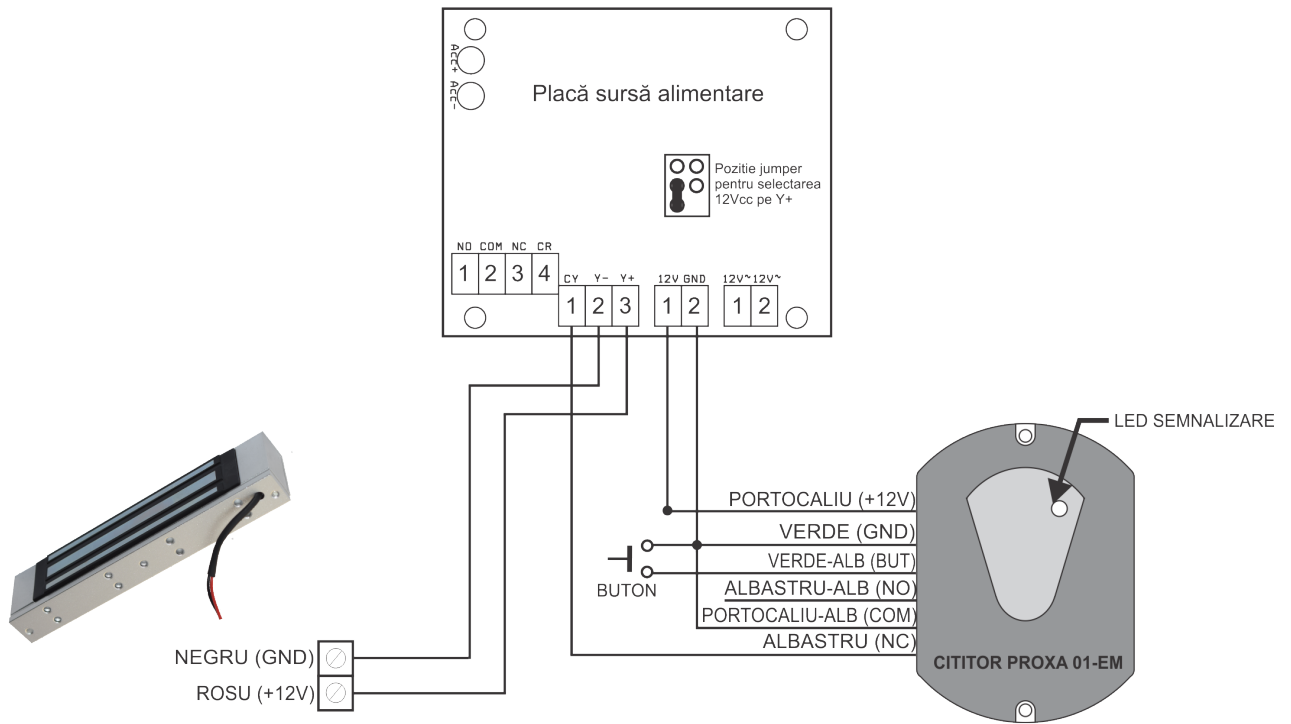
ACC+
ACC-

Placă sursă alimentare

Pozitie jumper pentru selectarea 12Vcc pe Y+

NO COM NC CR
1 2 3 4

CY Y- Y+
1 2 3

12V GND
1 2

12V~ 12V~
1 2

LED SEMNALIZARE

PORTOCALIU (+12V)
VERDE (GND)
VERDE-ALB (BUT)
BUTON
ALBASTRU-ALB (NO)
PORTOCALIU-ALB (COM)
ALBASTRU (NC)

CITITOR PROXA 01-EM

NEGRU (GND)
ROSU (+12V)